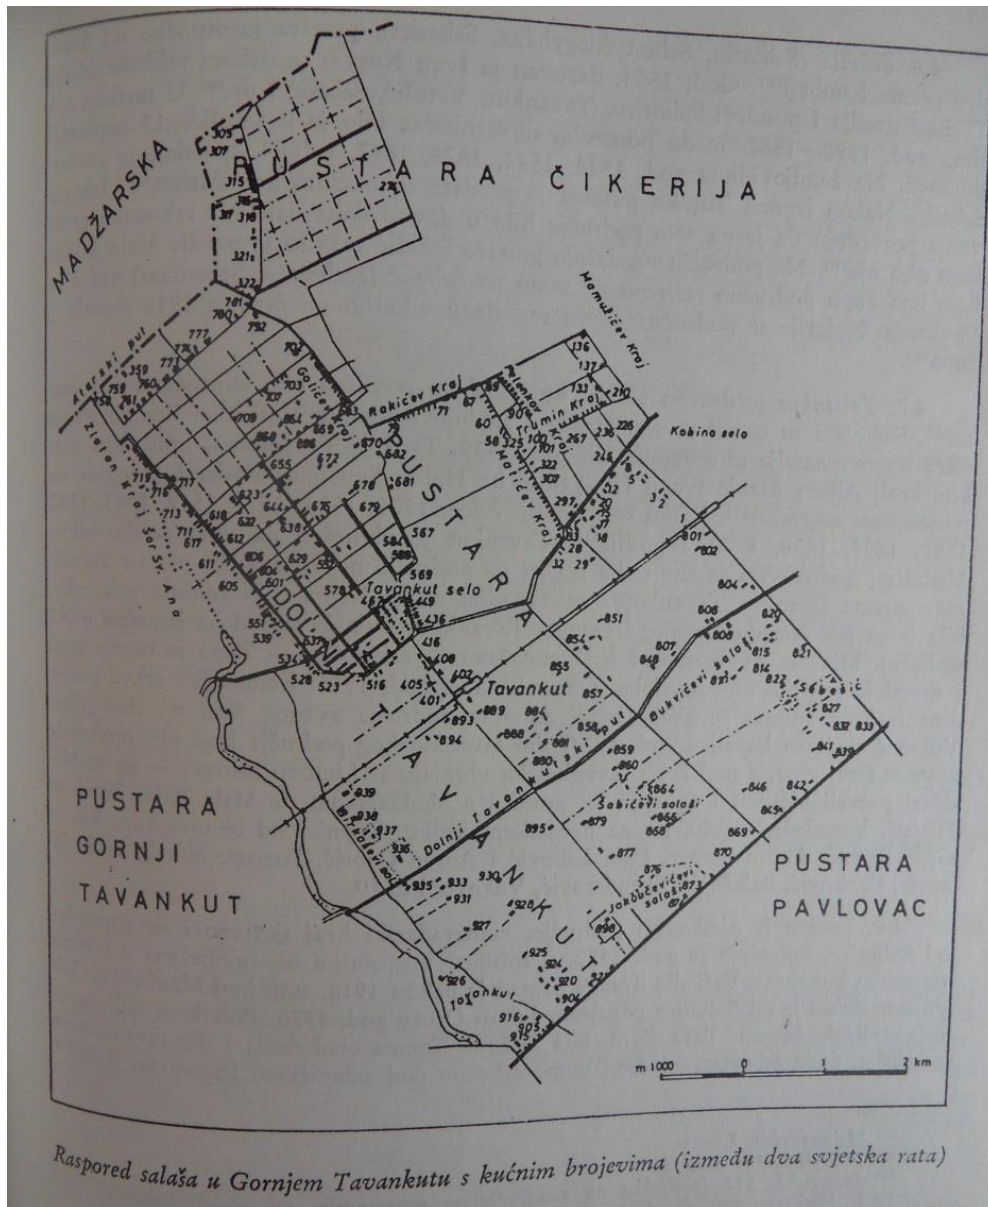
MAĐARSKA

PUSTARA ČIKERIJA

Alaraki put

Zlatan Kraj

Šor Sv. Ana

Rakićev Kraj

Galićev Kraj

Mamužićev Kraj

Trumin Kraj

Kobino selo

PUSTARA

DOLNJI

Tavankut selo

Tavankut

TAVANKUT

Bukvićevi salaši

Sabićevi salaši

Jakobčevići salaši

Sebešić

Dolnji Tavankut put

Tavankut

PUSTARA GORNJI TAVANKUT

PUSTARA PAVLOVAC

m 1000 0 1 2 km

305 307 315 316 317 321 372 761 760 792 777 773 759 761 760 709 703 860 864 866 655 669 672 670 682 681 678 679 567 584 588 569 578 715 717 713 711 617 618 612 632 644 638 635 629 606 611 605 551 539 524 528 523 516 405 401 406 402 416 436 449 71 67 60 58 90 100 102 107 122 136 137 133 210 226 236 267 246 297 28 32 29 1 801 802 804 806 808 807 815 821 822 827 831 833 839 841 842 845 846 848 851 854 855 857 858 859 860 861 864 866 868 869 870 873 876 877 879 880 884 888 889 893 894 895 896 898 904 905 915 916 920 924 925 926 927 928 930 931 933 935 936 937 938 939

Raspored salaša u Gornjem Tavankutu s kućnim brojevima (između dva svjetska rata)